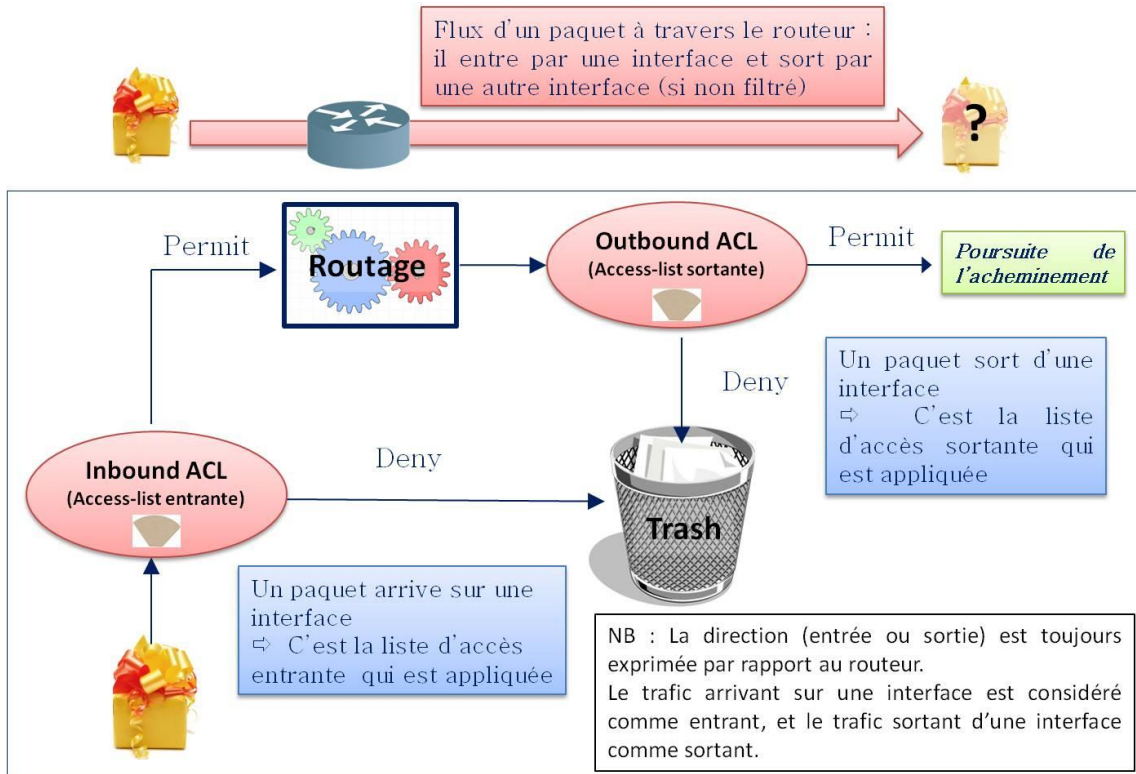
Flux d'un paquet à travers le routeur : il entre par une interface et sort par une autre interface (si non filtré)

?

Permit

Routage

Outbound ACL
(Access-list sortante)

Permit

Poursuite de l'acheminement

Un paquet sort d'une interface
⇨ C'est la liste d'accès sortante qui est appliquée

Deny

Inbound ACL
(Access-list entrante)

Deny

Trash

Un paquet arrive sur une interface
⇨ C'est la liste d'accès entrante qui est appliquée

NB : La direction (entrée ou sortie) est toujours exprimée par rapport au routeur.
Le trafic arrivant sur une interface est considéré comme entrant, et le trafic sortant d'une interface comme sortant.